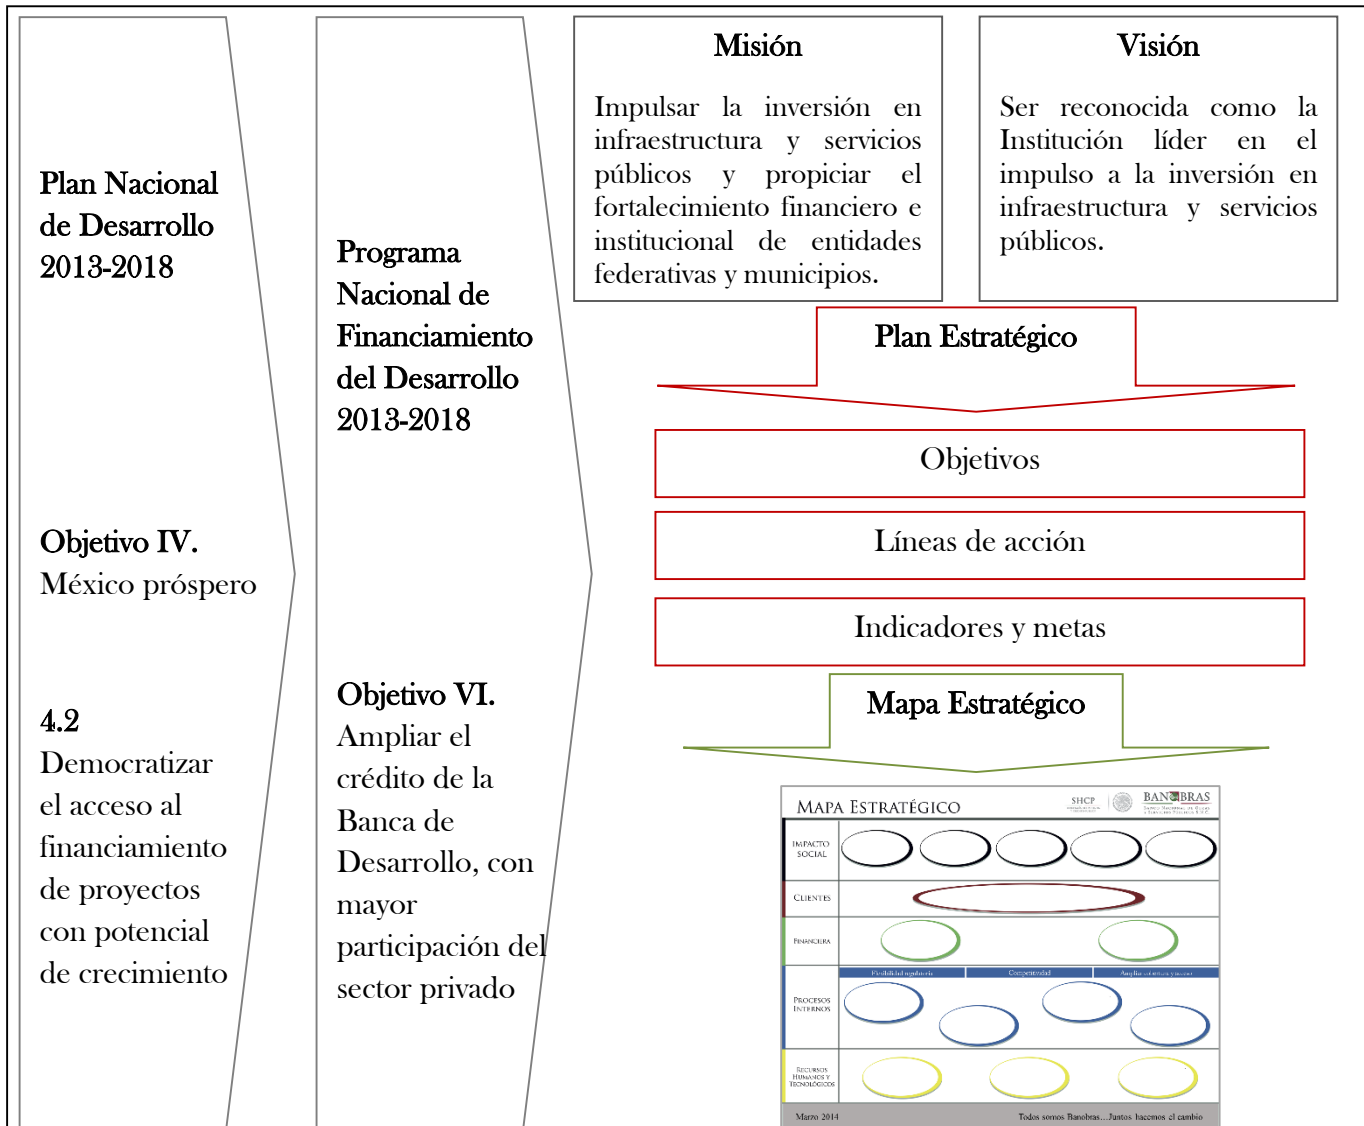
Plan Nacional de Desarrollo 2013-2018

Objetivo IV.
México próspero

4.2
Democratizar el acceso al financiamiento de proyectos con potencial de crecimiento

Programa Nacional de Financiamiento del Desarrollo 2013-2018

Objetivo VI.
Ampliar el crédito de la Banca de Desarrollo, con mayor participación del sector privado

Misión

Impulsar la inversión en infraestructura y servicios públicos y propiciar el fortalecimiento financiero e institucional de entidades federativas y municipios.

Visión

Ser reconocida como la Institución líder en el impulso a la inversión en infraestructura y servicios públicos.

Plan Estratégico

Objetivos

Líneas de acción

Indicadores y metas

Mapa Estratégico

MAPA ESTRATÉGICO
SHCP
BANOBRAS
IMPACTO SOCIAL
CLIENTES
FINANCIERA
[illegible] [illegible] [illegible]
PROCESOS INTERNOS
RECURSOS HUMANOS Y TECNOLÓGICOS
Marzo 2014
Todos somos Banobras…Juntos hacemos el cambio